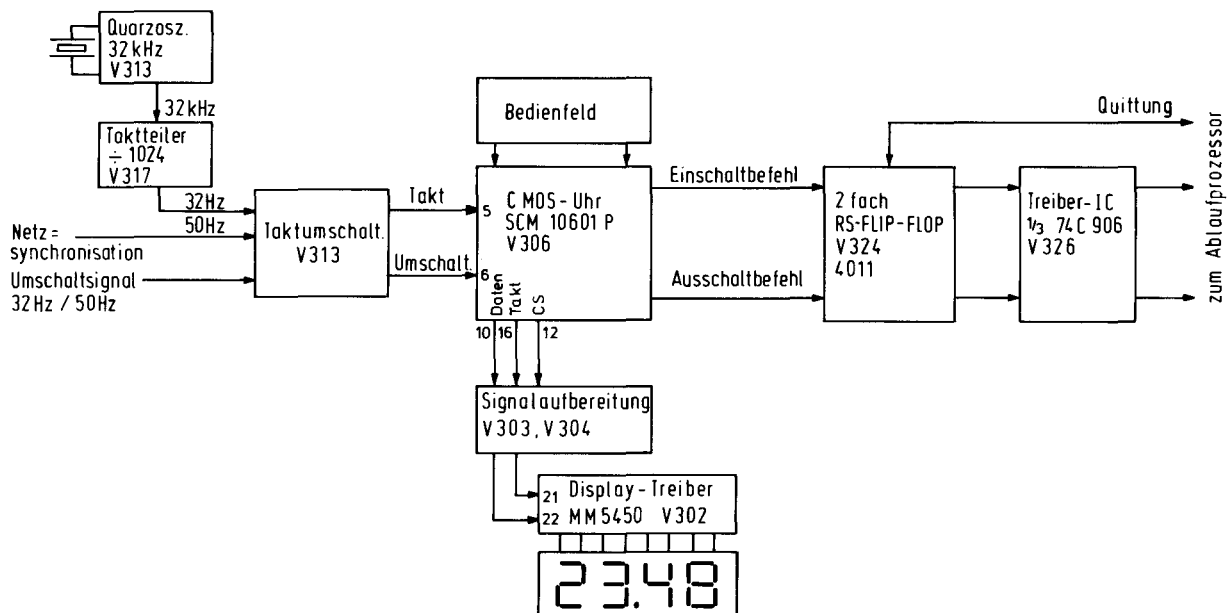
Quarzosz.
32 kHz
V313

32 kHz

Taktteiler
$\div$ 1024
V317

32Hz
50Hz

Netz=
synchronisation

Umschaltsignal
32 Hz / 50Hz

Taktumschalt.
V313

Takt
Umschalt.

Bedienfeld

5
6
C MOS - Uhr
SCM 10601 P
V306
Daten
Takt
CS
10
16
12

Einschaltbefehl
Ausschaltbefehl

2 fach
RS-FLIP-FLOP
V324
4011

Quittung

Treiber-IC
$\frac{1}{3}$ 74C 906
V326

zum Ablaufprozessor

Signalaufbereitung
V303, V304

21
22
Display - Treiber
MM 5450 V302

23.48